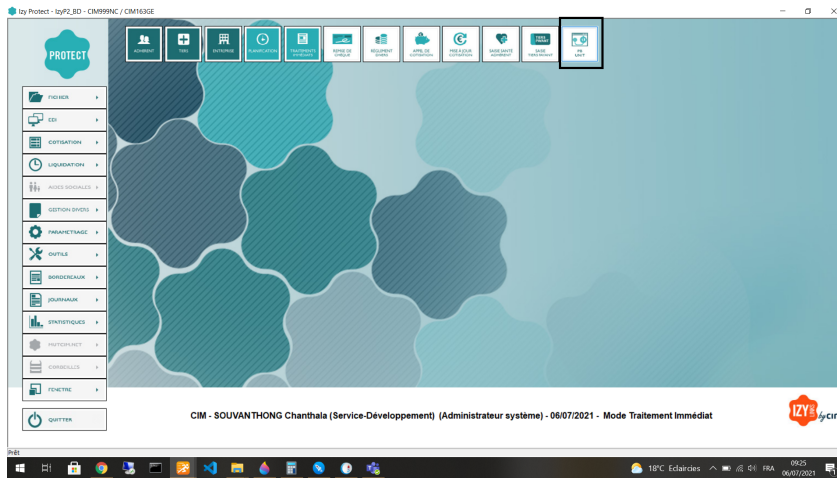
Izy Protect - IzyP2_BD - CIM999NC / CIM163GE

PROTECT

ADHERENT
TIERS
ENTREPRISE
PLANIFICATION
TRAITEMENTS EXPRESS
REMISE DE CHEQUE
REGLEMENT DIVERS
APPEL DE COTISATION
MISE A JOUR COTISATION
SAISIE SANTE ADHERENT
SAISIE TIERS PAYANT
PB UNIT

FICHIER
EDI
COTISATION
LIQUIDATION
AIDES SOCIALES
GESTION DIVERS
PARAMETRAGE
OUTILS
BORDEREAUX
JOURNAUX
STATISTIQUES
PATIOPRNET
CORBEILLES
FENETRE
QUITTER

CIM - SOUVANTHONG Chanthala (Service-Développement) (Administrateur système) - 06/07/2021 - Mode Traitement Immédiat

IZY by CIM

Prêt

18°C Eclaircies FRA 09:25 06/07/2021